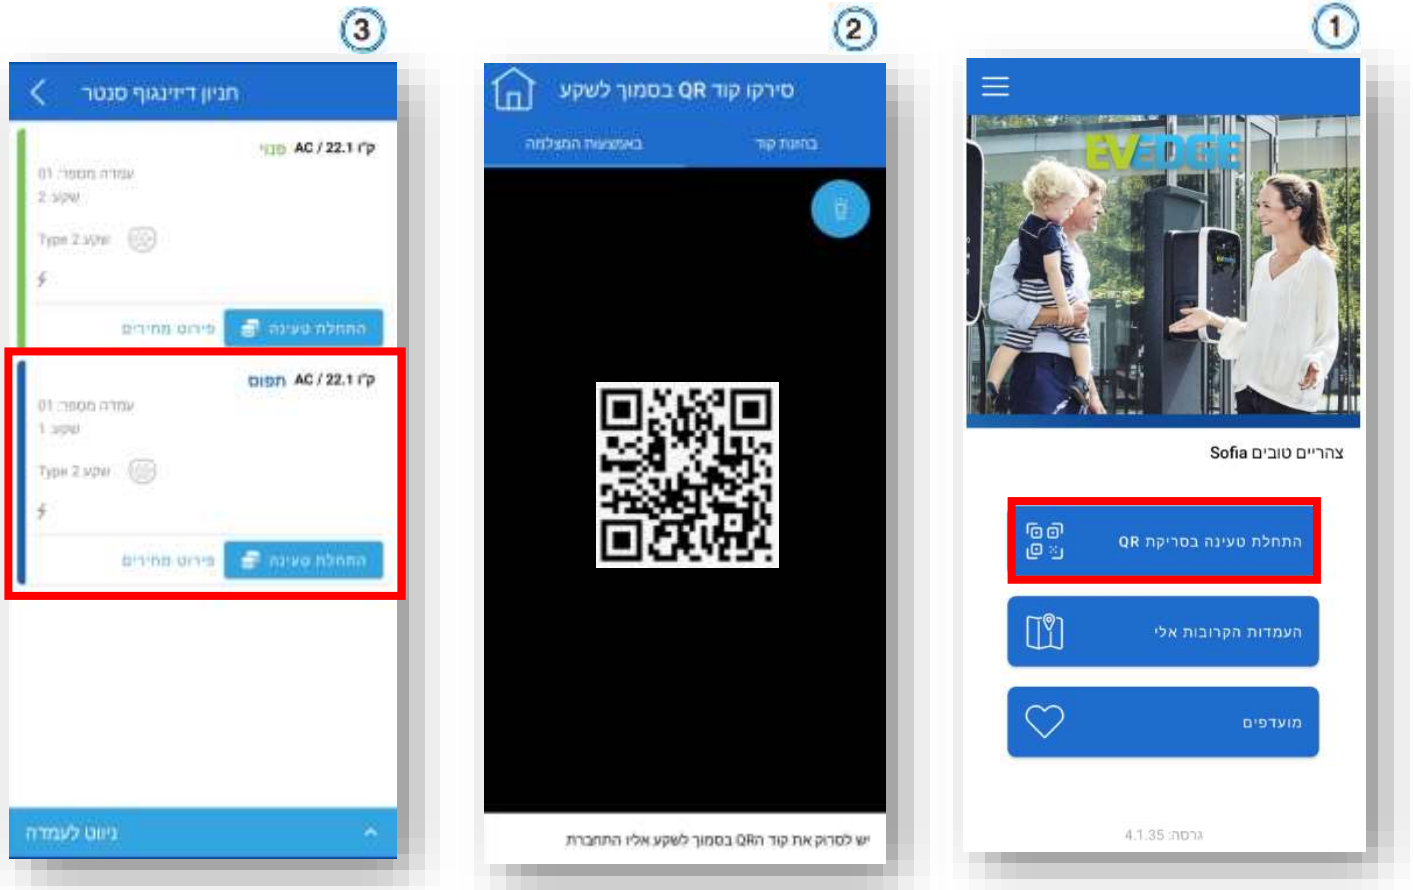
1

EVEDGE

צהריים טובים Sofia

התחלת טעינה בסריקת QR

העמדות הקרובות אלי

מועדפים

גרסה: 4.1.35

2

סירקו קוד QR בסמוך לשקע

בהזנת קוד

באמצעות המצלמה

יש לסרוק את קוד הQR בסמוך לשקע אליו התחברת

3

חניון דיזנגוף סנטר

קו"ט AC / 22.1 פנוי
עמדה מספר: 01
שקע: 2
שקע: Type 2

פירוט מחירים
התחלת טעינה

קו"ט AC / 22.1 תפוס
עמדה מספר: 01
שקע: 1
שקע: Type 2

פירוט מחירים
התחלת טעינה

ניווט לעמדה